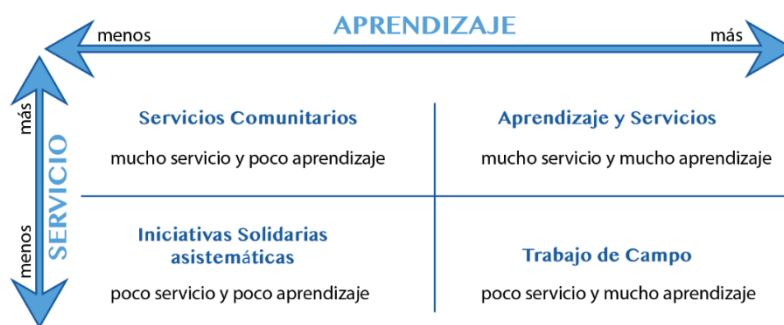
menos APRENDIZAJE más

más SERVICIO menos

Servicios Comunitarios
mucho servicio y poco aprendizaje

Aprendizaje y Servicios
mucho servicio y mucho aprendizaje

Iniciativas Solidarias asistemáticas
poco servicio y poco aprendizaje

Trabajo de Campo
poco servicio y mucho aprendizaje